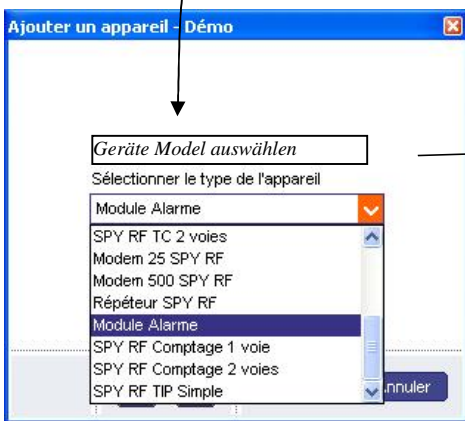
Ajouter un appareil - Démo

Geräte Model auswählen

Sélectionner le type de l'appareil

Module Alarme

SPY RF TC 2 voies
Modem 25 SPY RF
Modem 500 SPY RF
Répéteur SPY RF
Module Alarme
SPY RF Comptage 1 voie
SPY RF Comptage 2 voies
SPY RF TIP Simple

nnuler